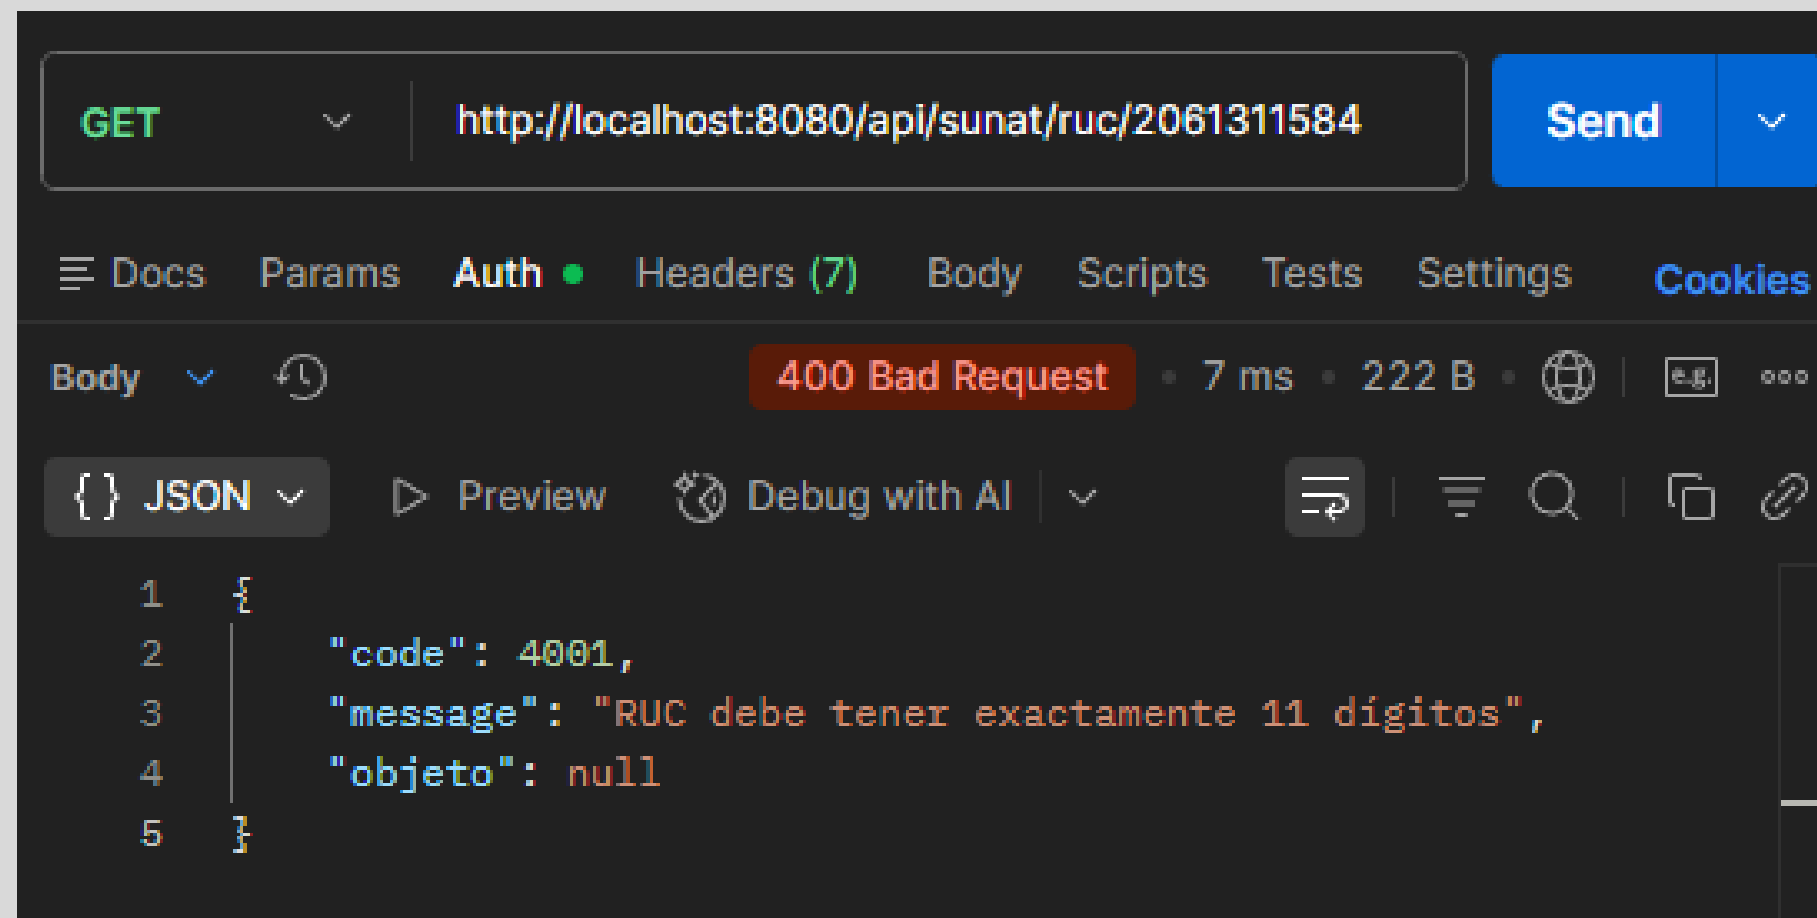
GET http://localhost:8080/api/sunat/ruc/2061311584 Send

Docs Params Auth Headers (7) Body Scripts Tests Settings Cookies

Body 400 Bad Request • 7 ms • 222 B • e.g. ooo

{ } JSON Preview Debug with AI

1 {
2 "code": 4001,
3 "message": "RUC debe tener exactamente 11 digitos",
4 "objeto": null
5 }